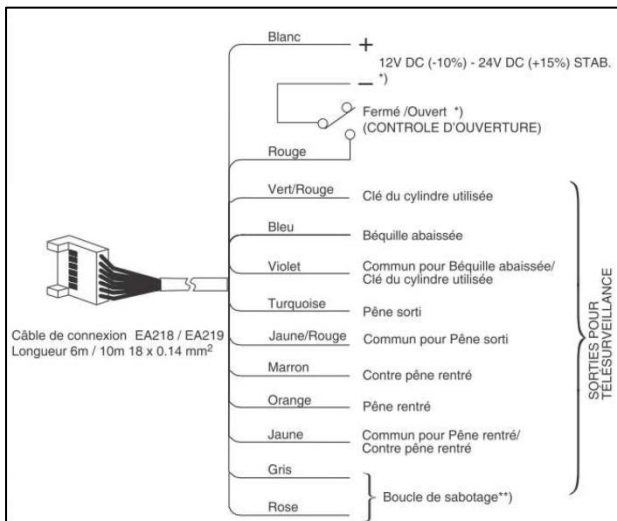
Blanc
+
12V DC (-10%) - 24V DC (+15%) STAB.
*)
–
Fermé /Ouvert *)
(CONTROLE D'OUVERTURE)
Rouge
Vert/Rouge
Clé du cylindre utilisée
Bleu
Béquille abaissée
Violet
Commun pour Béquille abaissée/ Clé du cylindre utilisée
Turquoise
Pêne sorti
Jaune/Rouge
Commun pour Pêne sorti
Marron
Contre pêne rentré
Orange
Pêne rentré
Jaune
Commun pour Pêne rentré/ Contre pêne rentré
Gris
Rose
Boucle de sabotage**)
SORTIES POUR TELESURVEILLANCE
Câble de connexion EA218 / EA219
Longueur 6m / 10m 18 x 0.14 mm$^2$